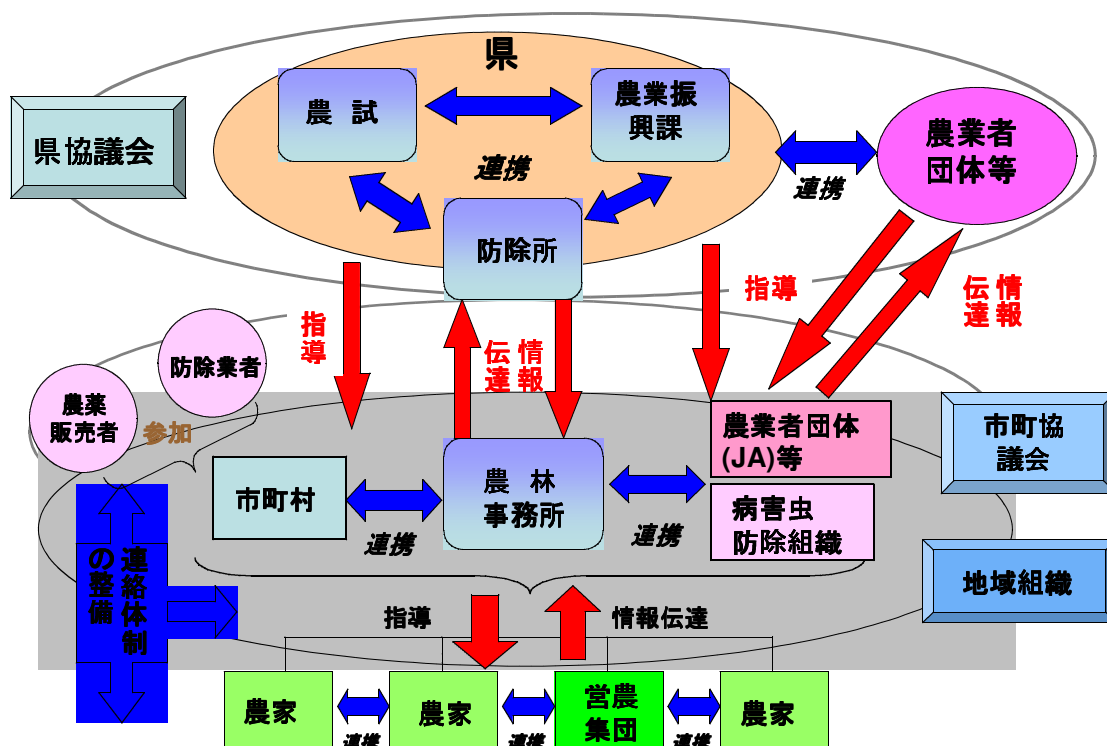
県

県協議会

農試

農業振興課

連携

農業者団体等

連携

防除所

指導

指導

伝情連報

伝情連報

防除業者

農業販売者

参加

農業者団体(JA)等

市町協議会

市町村

農林事務所

病害虫防除組織

連携

連携

地域組織

連絡体制の整備

指導

情報伝達

農家

農家

営農集団

農家

連携

連携

連携